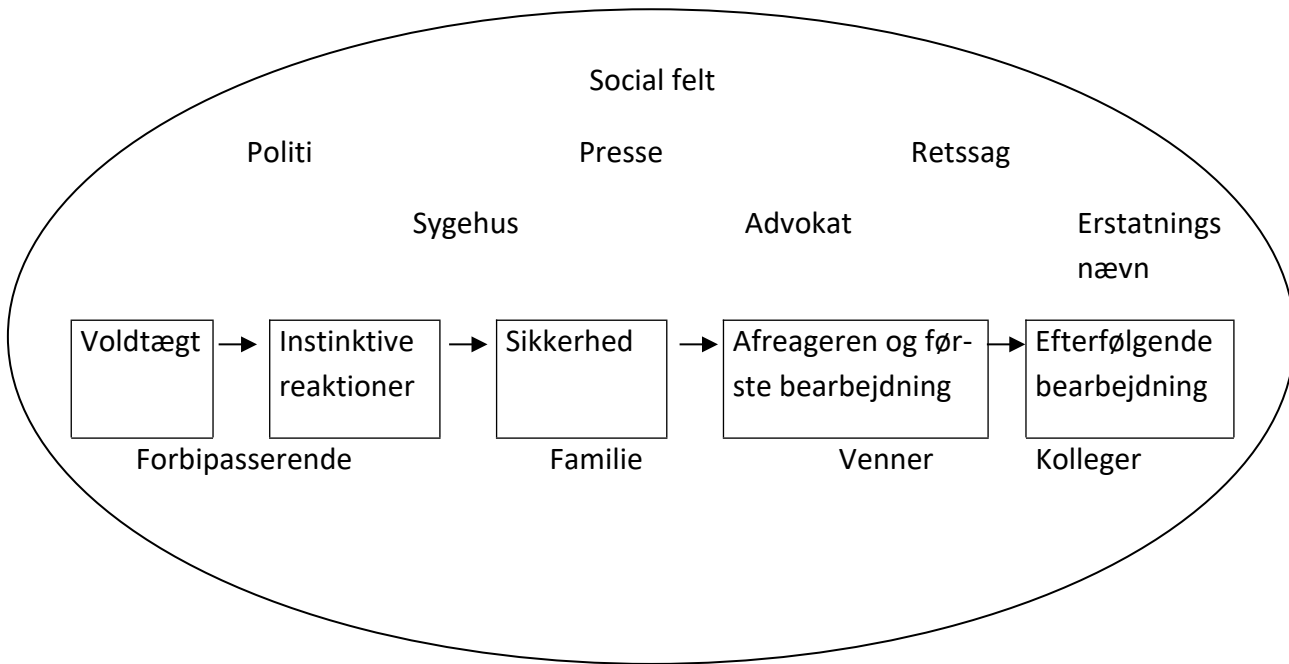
Social felt

Politi

Presse

Retssag

Sygehus

Advokat

Erstatnings nævn

Voldtægt

Instinktive reaktioner

Sikkerhed

Afreageren og første bearbejdning

Efterfølgende bearbejdning

Forbipasserende

Familie

Venner

Kolleger